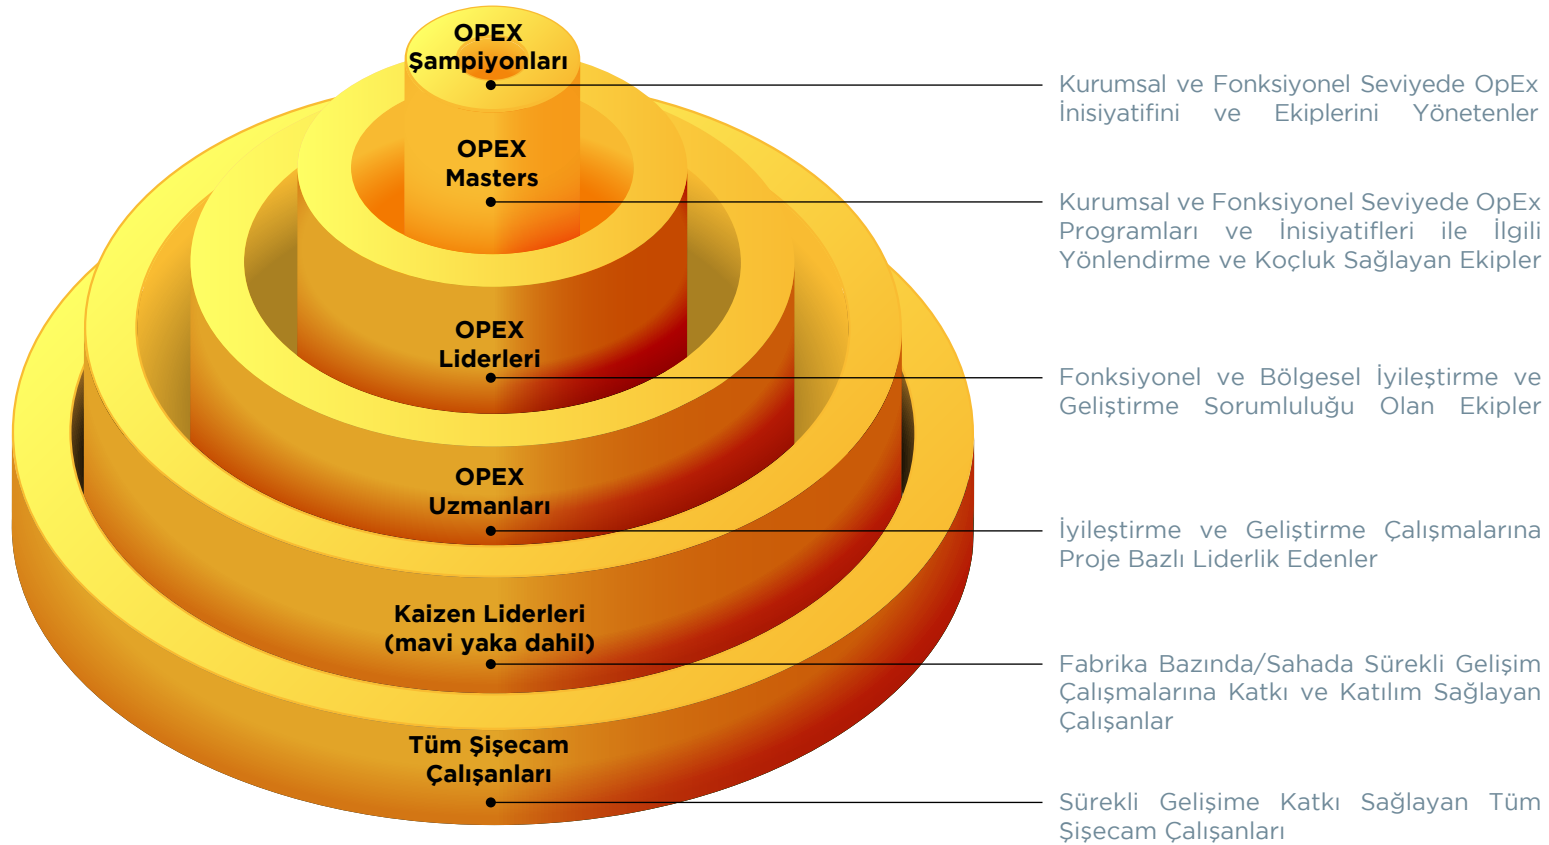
OPEX Şampiyonları

Kurumsal ve Fonksiyonel Seviyede OpEx İnisiyatifini ve Ekiplerini Yönetenler

OPEX Masters

Kurumsal ve Fonksiyonel Seviyede OpEx Programları ve İnisiyatifleri ile İlgili Yönlendirme ve Koçluk Sağlayan Ekipler

OPEX Liderleri

Fonksiyonel ve Bölgesel İyileştirme ve Geliştirme Sorumluluğu Olan Ekipler

OPEX Uzmanları

İyileştirme ve Geliştirme Çalışmalarına Proje Bazlı Liderlik Edenler

Kaizen Liderleri (mavi yaka dahil)

Fabrika Bazında/Sahada Sürekli Gelişim Çalışmalarına Katkı ve Katılım Sağlayan Çalışanlar

Tüm Şişecam Çalışanları

Sürekli Gelişime Katkı Sağlayan Tüm Şişecam Çalışanları